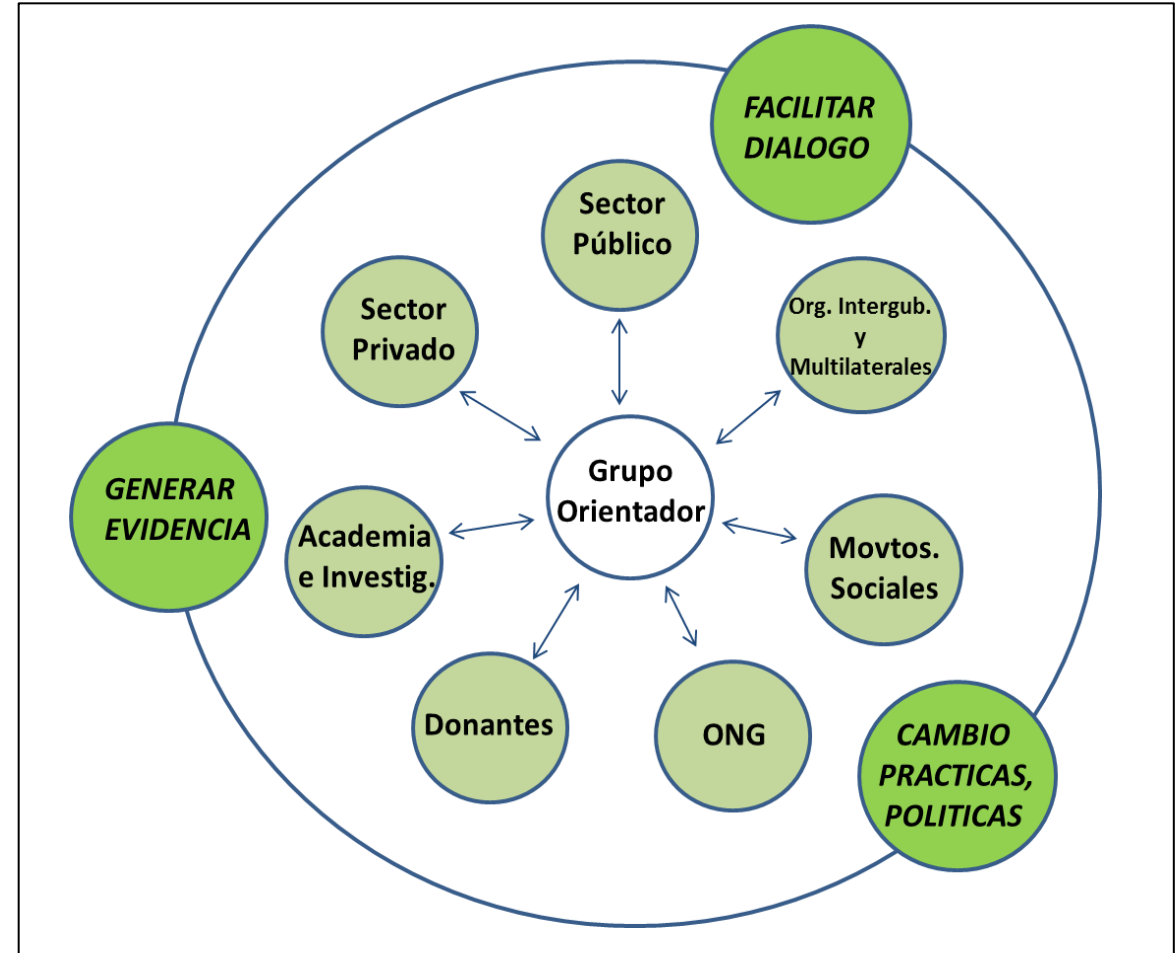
FACILITAR DIALOGO

Sector Público

Sector Privado

Org. Intergub. y Multilaterales

GENERAR EVIDENCIA

Grupo Orientador

Academia e Investig.

Movtos. Sociales

Donantes

ONG

CAMBIO PRACTICAS, POLITICAS